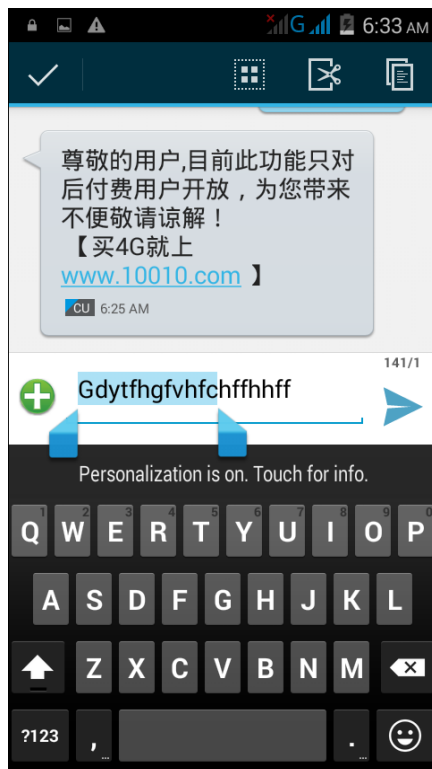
G 6:33 AM

尊敬的用户,目前此功能只对后付费用户开放，为您带来不便敬请谅解！
【买4G就上 www.10010.com 】

CU 6:25 AM

141/1

Gdytfhgfvhfchffhhff

Personalization is on. Touch for info.

1 Q 2 W 3 E 4 R 5 T 6 Y 7 U 8 I 9 O 0 P

A S D F G H J K L

Z X C V B N M

?123 , .